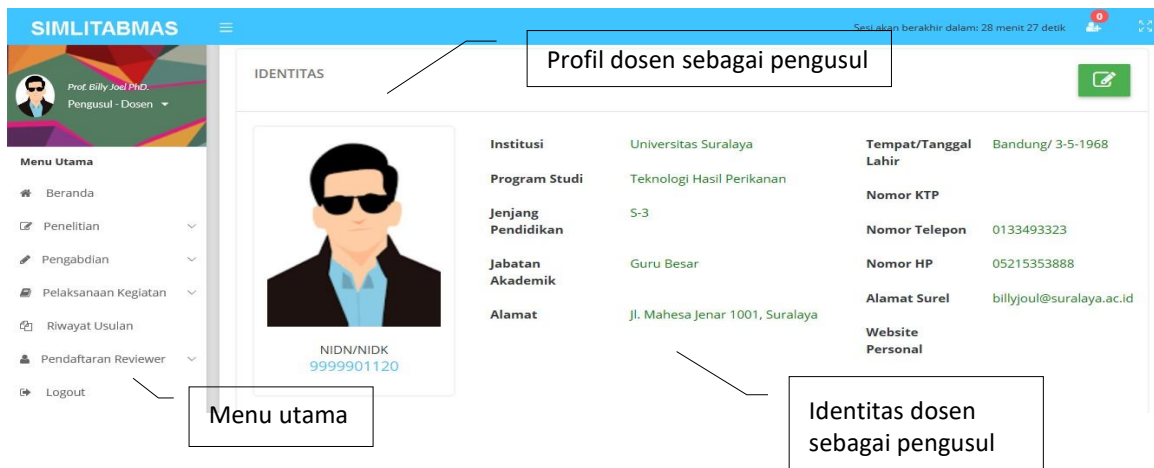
SIMLITABMAS

Sesi akan berakhir dalam: 28 menit 27 detik

0

Prof. Billy Joel PhD.
Pengusul - Dosen

Menu Utama

Beranda

Penelitian

Pengabdian

Pelaksanaan Kegiatan

Riwayat Usulan

Pendaftaran Reviewer

Logout

IDENTITAS

Profil dosen sebagai pengusul

NIDN/NIDK
9999901120

| | | | |
|---|---|---|---|
| Institusi | Universitas Suralaya | Tempat/Tanggal Lahir | Bandung/ 3-5-1968 |
| Program Studi | Teknologi Hasil Perikanan | Nomor KTP | |
| Jenjang Pendidikan | S-3 | Nomor Telepon | 0133493323 |
| Jabatan Akademik | Guru Besar | Nomor HP | 05215353888 |
| Alamat | Jl. Mahesa Jenar 1001, Suralaya | Alamat Surel | billyjoul@suralaya.ac.id |
| | | Website Personal | |

Menu utama

Identitas dosen sebagai pengusul